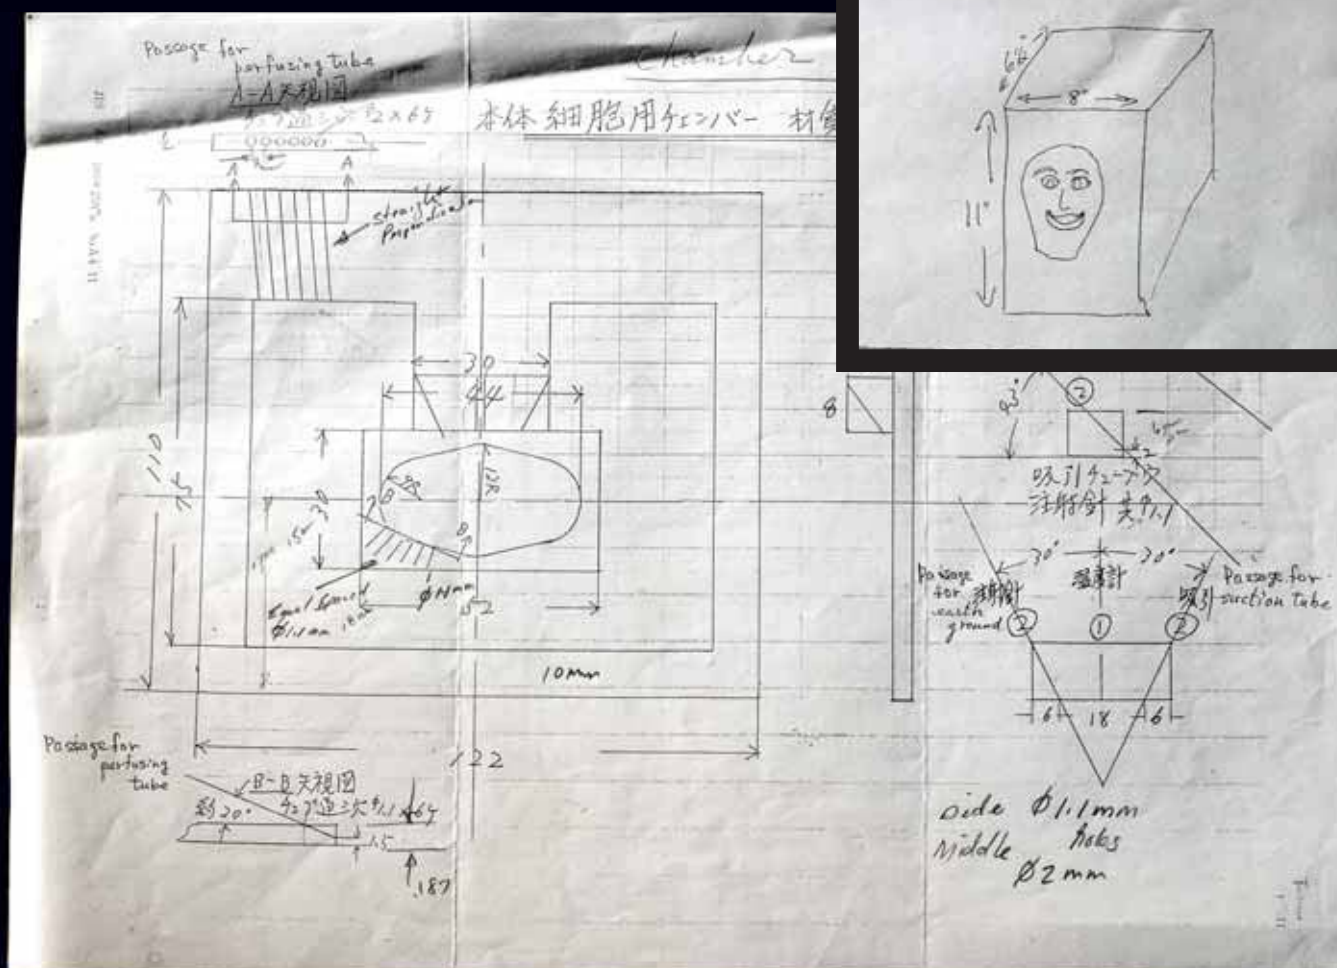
Passage for perfusing tube
A-A矢視図
チューブ通シ穴 2×6ヶ

Chamber

本体 細胞用チェンバー 材質

straight perpendicular

30
44

110
75

15~30

28
45
R8
8
120

Small Space
$\phi$1.1mm hole

$\phi$4mm
52

10mm

Passage for perfusing tube
B-B矢視図
チューブ通シ穴 $\phi$1.1 4ヶ
約20°
1.5
.187

122

8

6¼"
8"
11"

45°
2
45°
2

吸引チューブ
注射針 $\phi$1.1

30°
30°

Passage for earth ground
接地
温度計
吸引
Passage for suction tube

2
1
2

6
18
6

side $\phi$1.1mm holes
Middle $\phi$2mm